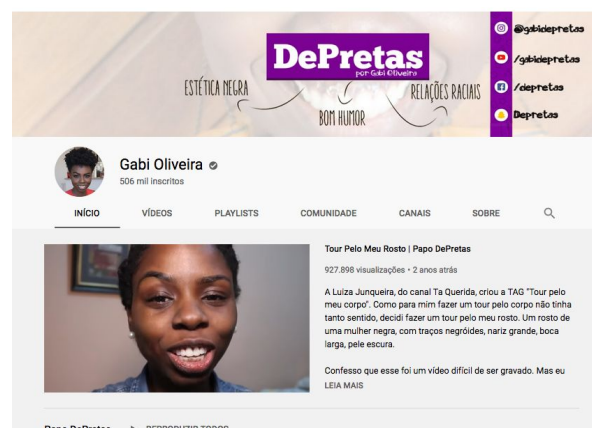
DePretas
por Gabi Oliveira

ESTÉTICA NEGRA
BOM HUMOR
RELAÇÕES RACIAIS

@gabidepretas
/gabidepretas
/depretas
Depretas

Gabi Oliveira
506 mil inscritos

INÍCIO VÍDEOS PLAYLISTS COMUNIDADE CANAIS SOBRE

Tour Pelo Meu Rosto | Papo DePretas

927.898 visualizações • 2 anos atrás

A Luiza Junqueira, do canal Ta Querida, criou a TAG "Tour pelo meu corpo". Como para mim fazer um tour pelo corpo não tinha tanto sentido, decidi fazer um tour pelo meu rosto. Um rosto de uma mulher negra, com traços negróides, nariz grande, boca larga, pele escura.

Confesso que esse foi um vídeo difícil de ser gravado. Mas eu
LEIA MAIS

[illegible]